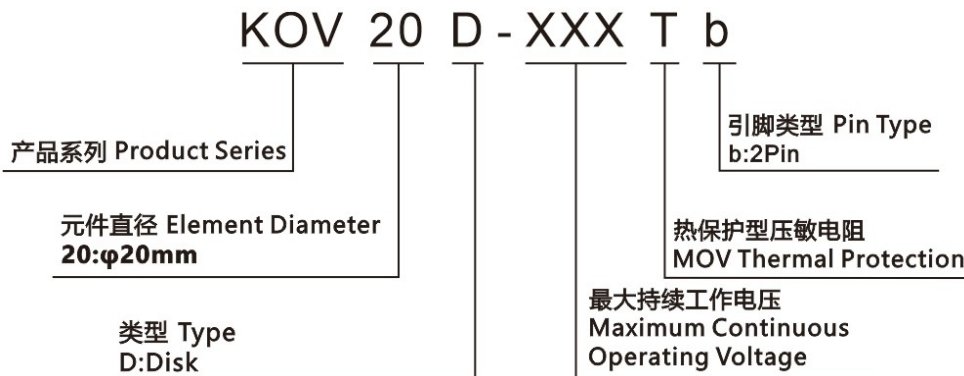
KOV 20 D - XXX T b

引脚类型 Pin Type
b:2Pin

产品系列 Product Series

元件直径 Element Diameter
20:φ20mm

热保护型压敏电阻
MOV Thermal Protection

最大持续工作电压
Maximum Continuous
Operating Voltage

类型 Type
D:Disk